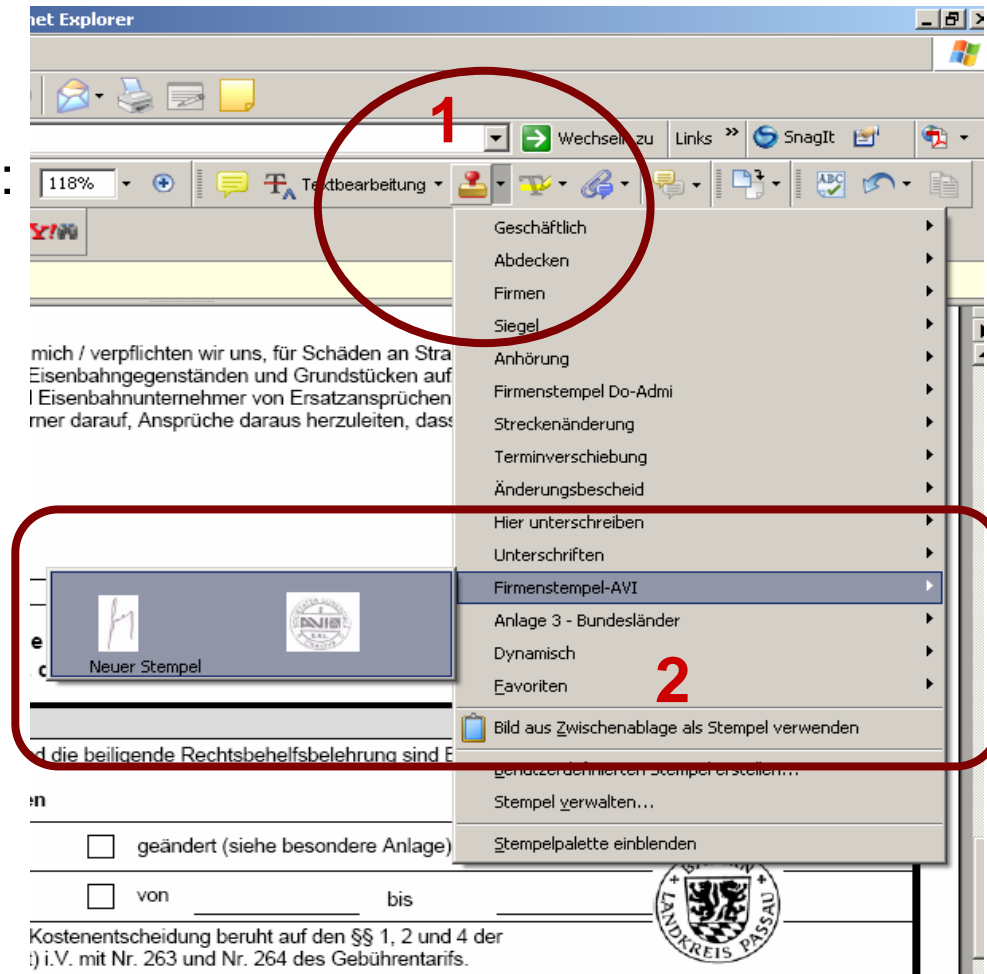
net Explorer

Wechseln zu | Links » SnagIt

118% Textbearbeitung

1

Geschäftlich
Abdecken
Firmen
Siegel
Anhörung
Firmenstempel Do-Admi
Streckenänderung
Terminverschiebung
Änderungsbescheid
Hier unterschreiben
Unterschriften
Firmenstempel-AVI
Anlage 3 - Bundesländer
Dynamisch
Favoriten
Bild aus Zwischenablage als Stempel verwenden
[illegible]
Stempel verwalten...
Stempelpalette einblenden

2

Neuer Stempel

mich / verpflichten wir uns, für Schäden an Stra
Eisenbahngegenständen und Grundstücken auf
l Eisenbahnunternehmer von Ersatzansprüchen
rner darauf, Ansprüche daraus herzuleiten, dass

d die beiligende Rechtsbehelfsbelehrung sind E

en

geändert (siehe besondere Anlage)

von bis

Kostenentscheidung beruht auf den §§ 1, 2 und 4 der
) i.V. mit Nr. 263 und Nr. 264 des Gebührentarifs.

LANDKREIS PASSAU